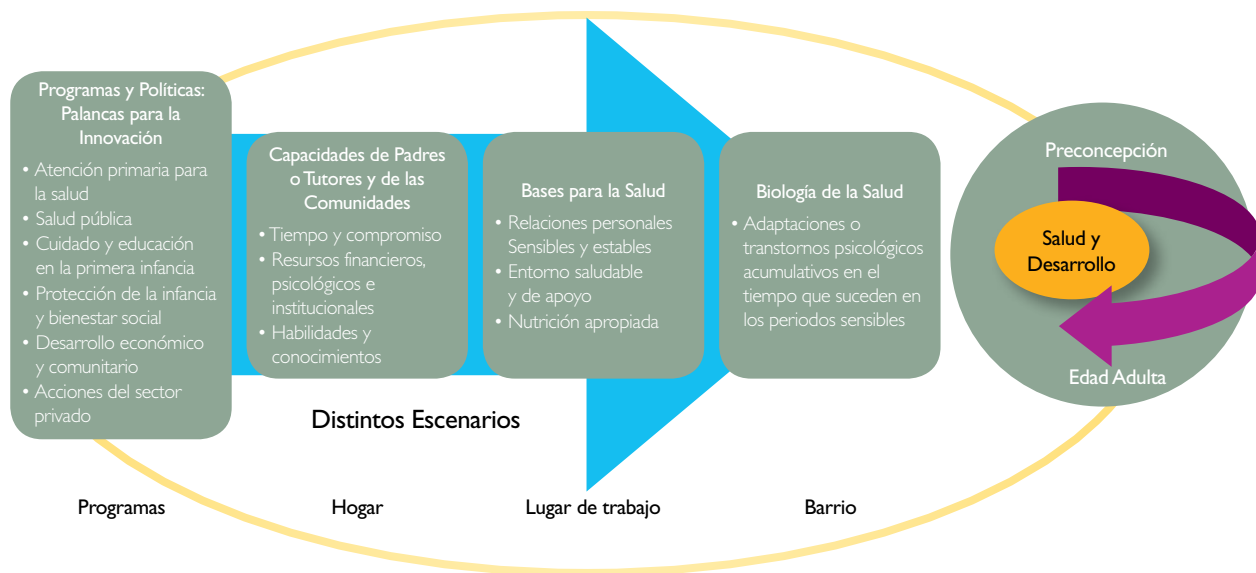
Programas y Políticas: Palancas para la Innovación

• Atención primaria para la salud
• Salud pública
• Cuidado y educación en la primera infancia
• Protección de la infancia y bienestar social
• Desarrollo económico y comunitario
• Acciones del sector privado

Capacidades de Padres o Tutores y de las Comunidades

• Tiempo y compromiso
• Resursos financieros, psicológicos e institucionales
• Habilidades y conocimientos

Bases para la Salud

• Relaciones personales Sensibles y estables
• Entorno saludable y de apoyo
• Nutrición apropiada

Biología de la Salud

• Adaptaciones o transtornos psicológicos acumulativos en el tiempo que suceden en los periodos sensibles

Preconcepción

Salud y Desarrollo

Edad Adulta

Distintos Escenarios

Programas

Hogar

Lugar de trabajo

Barrio